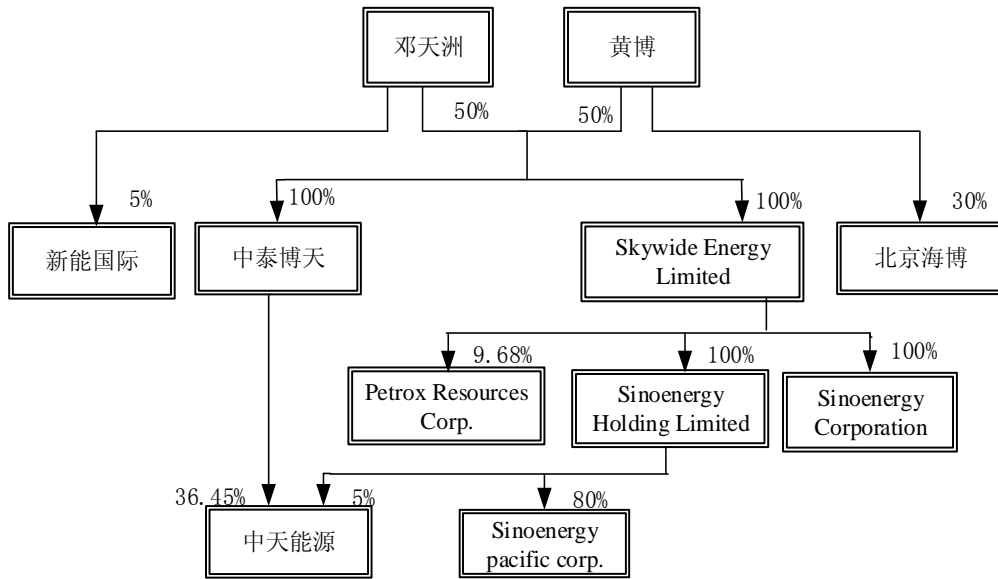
邓天洲

黄博

50%

50%

5%

100%

100%

30%

新能国际

中泰博天

Skywide Energy Limited

北京海博

9.68%

100%

100%

Petrox Resources Corp.

Sinoenergy Holding Limited

Sinoenergy Corporation

36.45%

5%

80%

中天能源

Sinoenergy pacific corp.